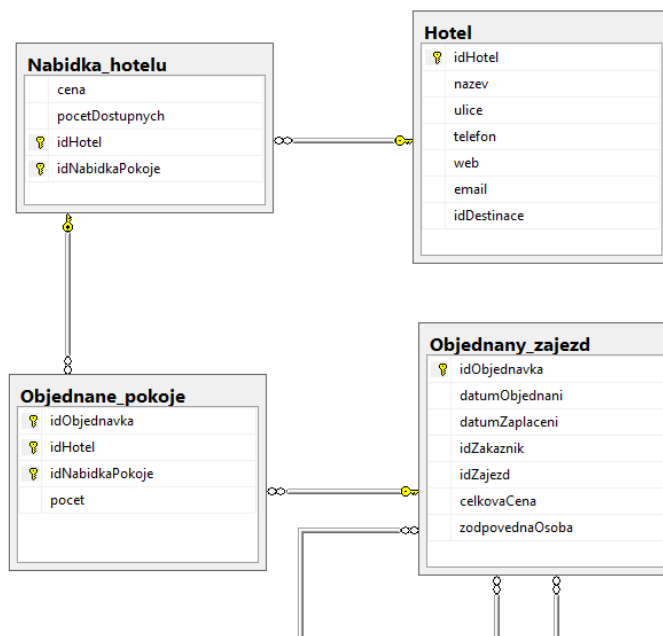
Nabidka_hotelu
cena
pocetDostupnych
idHotel
idNabidkaPokoje

Hotel
idHotel
nazev
ulice
telefon
web
email
idDestinace

Objednane_pokoje
idObjednavka
idHotel
idNabidkaPokoje
pocet

Objednany_zajezd
idObjednavka
datumObjednani
datumZaplaceni
idZakaznik
idZajezd
celkovaCena
zodpovednaOsoba